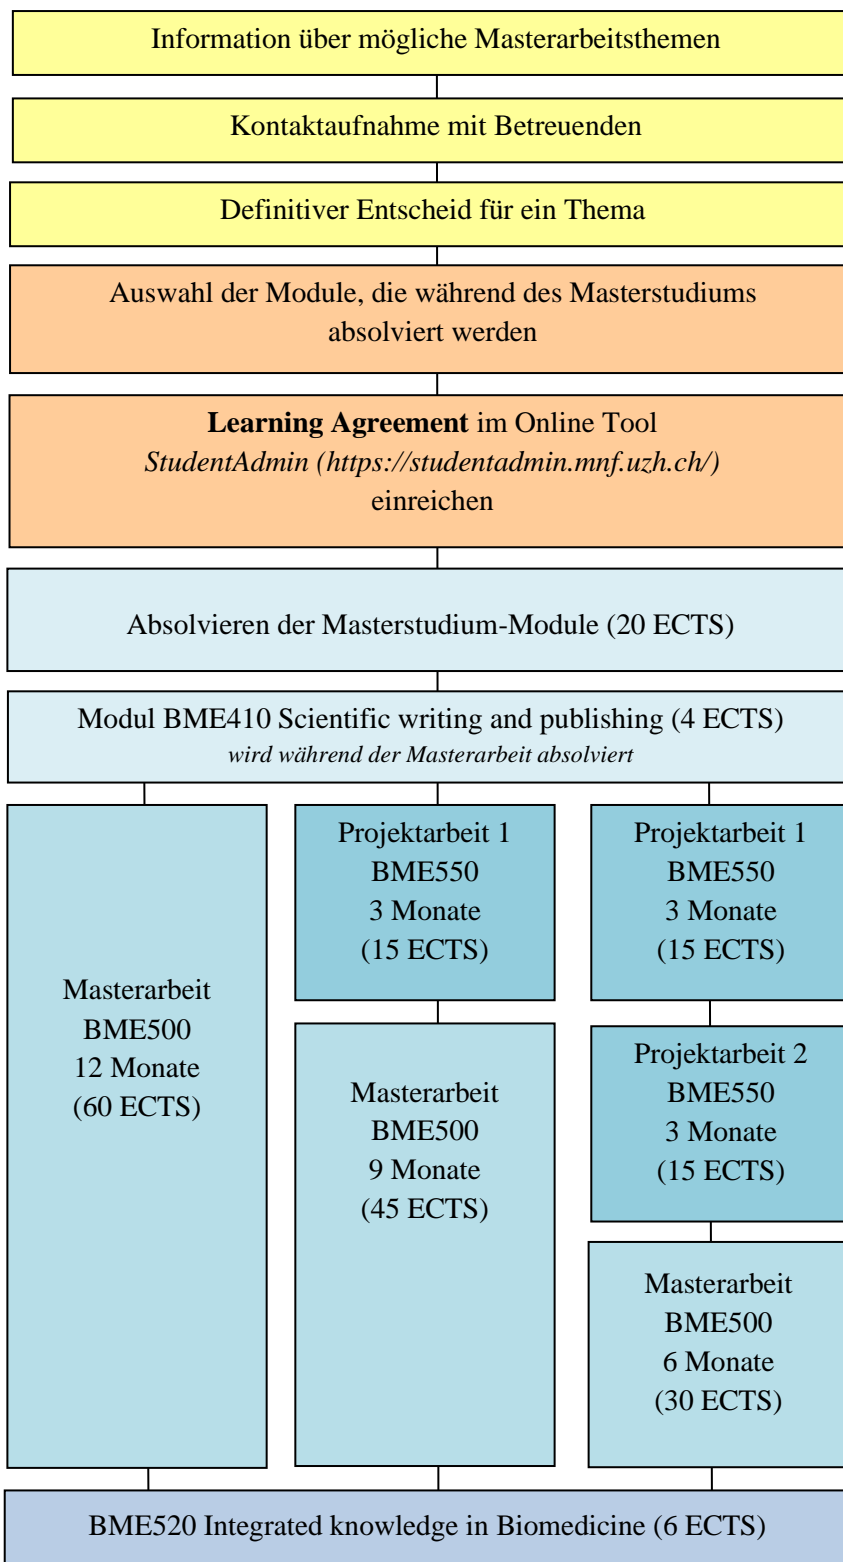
Information über mögliche Masterarbeitsthemen

Kontaktaufnahme mit Betreuenden

Definitiver Entscheid für ein Thema

Auswahl der Module, die während des Masterstudiums absolviert werden

**Learning Agreement** im Online Tool *StudentAdmin (https://studentadmin.mnf.uzh.ch/)* einreichen

Absolvieren der Masterstudium-Module (20 ECTS)

Modul BME410 Scientific writing and publishing (4 ECTS)
*wird während der Masterarbeit absolviert*

Masterarbeit BME500 12 Monate (60 ECTS)

Projektarbeit 1 BME550 3 Monate (15 ECTS)

Masterarbeit BME500 9 Monate (45 ECTS)

Projektarbeit 1 BME550 3 Monate (15 ECTS)

Projektarbeit 2 BME550 3 Monate (15 ECTS)

Masterarbeit BME500 6 Monate (30 ECTS)

BME520 Integrated knowledge in Biomedicine (6 ECTS)